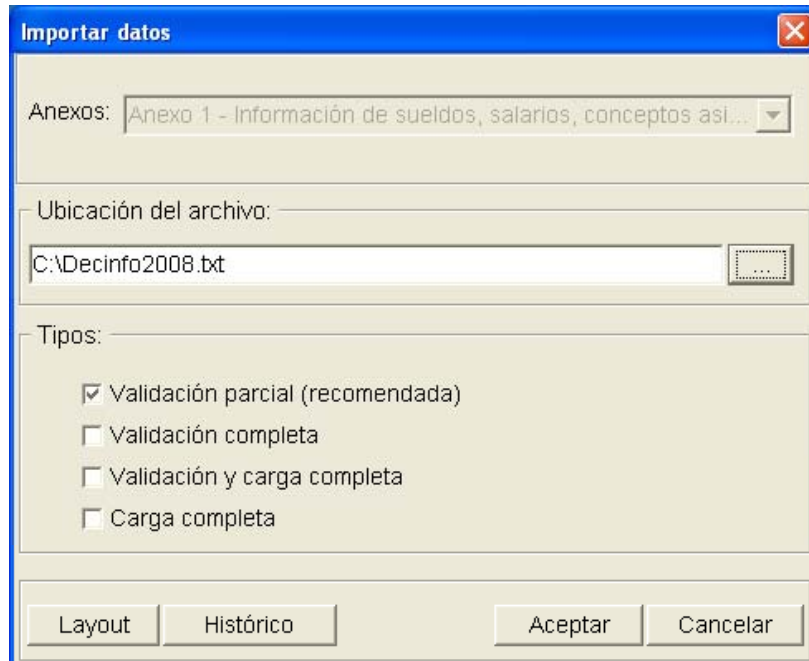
Importar datos

Anexos: Anexo 1 - Información de sueldos, salarios, conceptos asi...

Ubicación del archivo:

C:\Decinfo2008.txt

...

Tipos:

☑ Validación parcial (recomendada)
☐ Validación completa
☐ Validación y carga completa
☐ Carga completa

Layout | Histórico | Aceptar | Cancelar